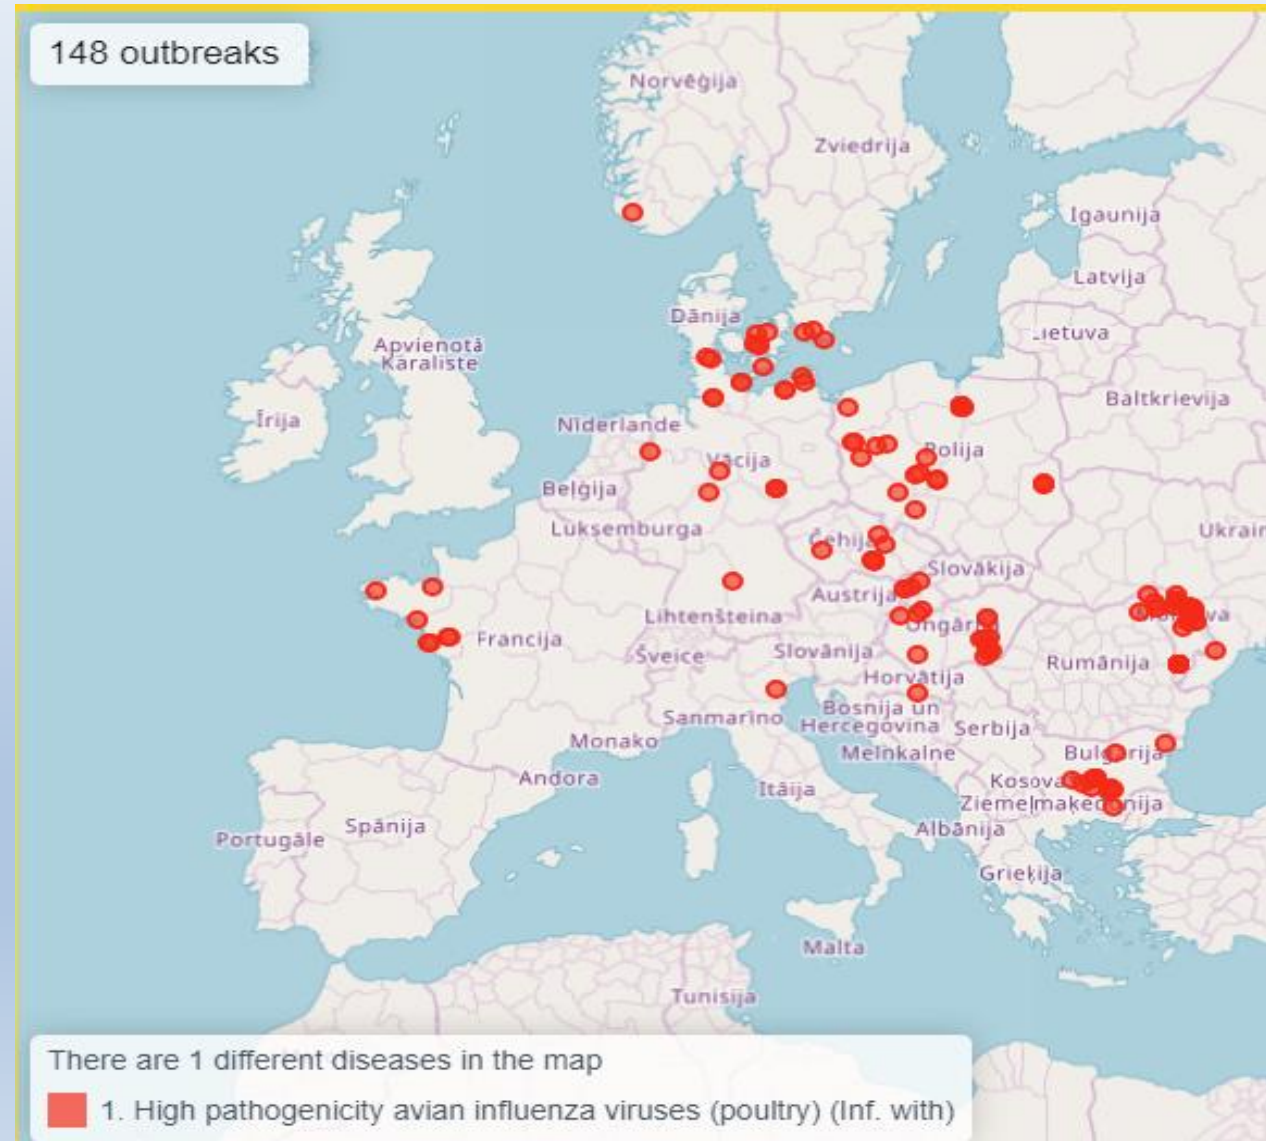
148 outbreaks

Norvēģija

Zviedrija

Igaunija

Latvija

Dānija

Lietuva

Apvienotā Karaliste

Īrija

Nīderlande

Baltkrievija

Vācija

Polija

Beļģija

Luksemburga

Čehija

Ukrain

Slovākija

Austrija

Lihtenšteina

Ungārija

Francija

Šveice

Slovēnija

Rumānija

Horvātija

Bosnija un Hercegovina

Serbija

Sanmarīno

Monako

Melnkalne

Bulgārija

Andora

Kosova

Itālija

Ziemeļmaķedonija

Albānija

Portugāle

Spānija

Grieķija

Malta

Tunisija

There are 1 different diseases in the map

1. High pathogenicity avian influenza viruses (poultry) (Inf. with)